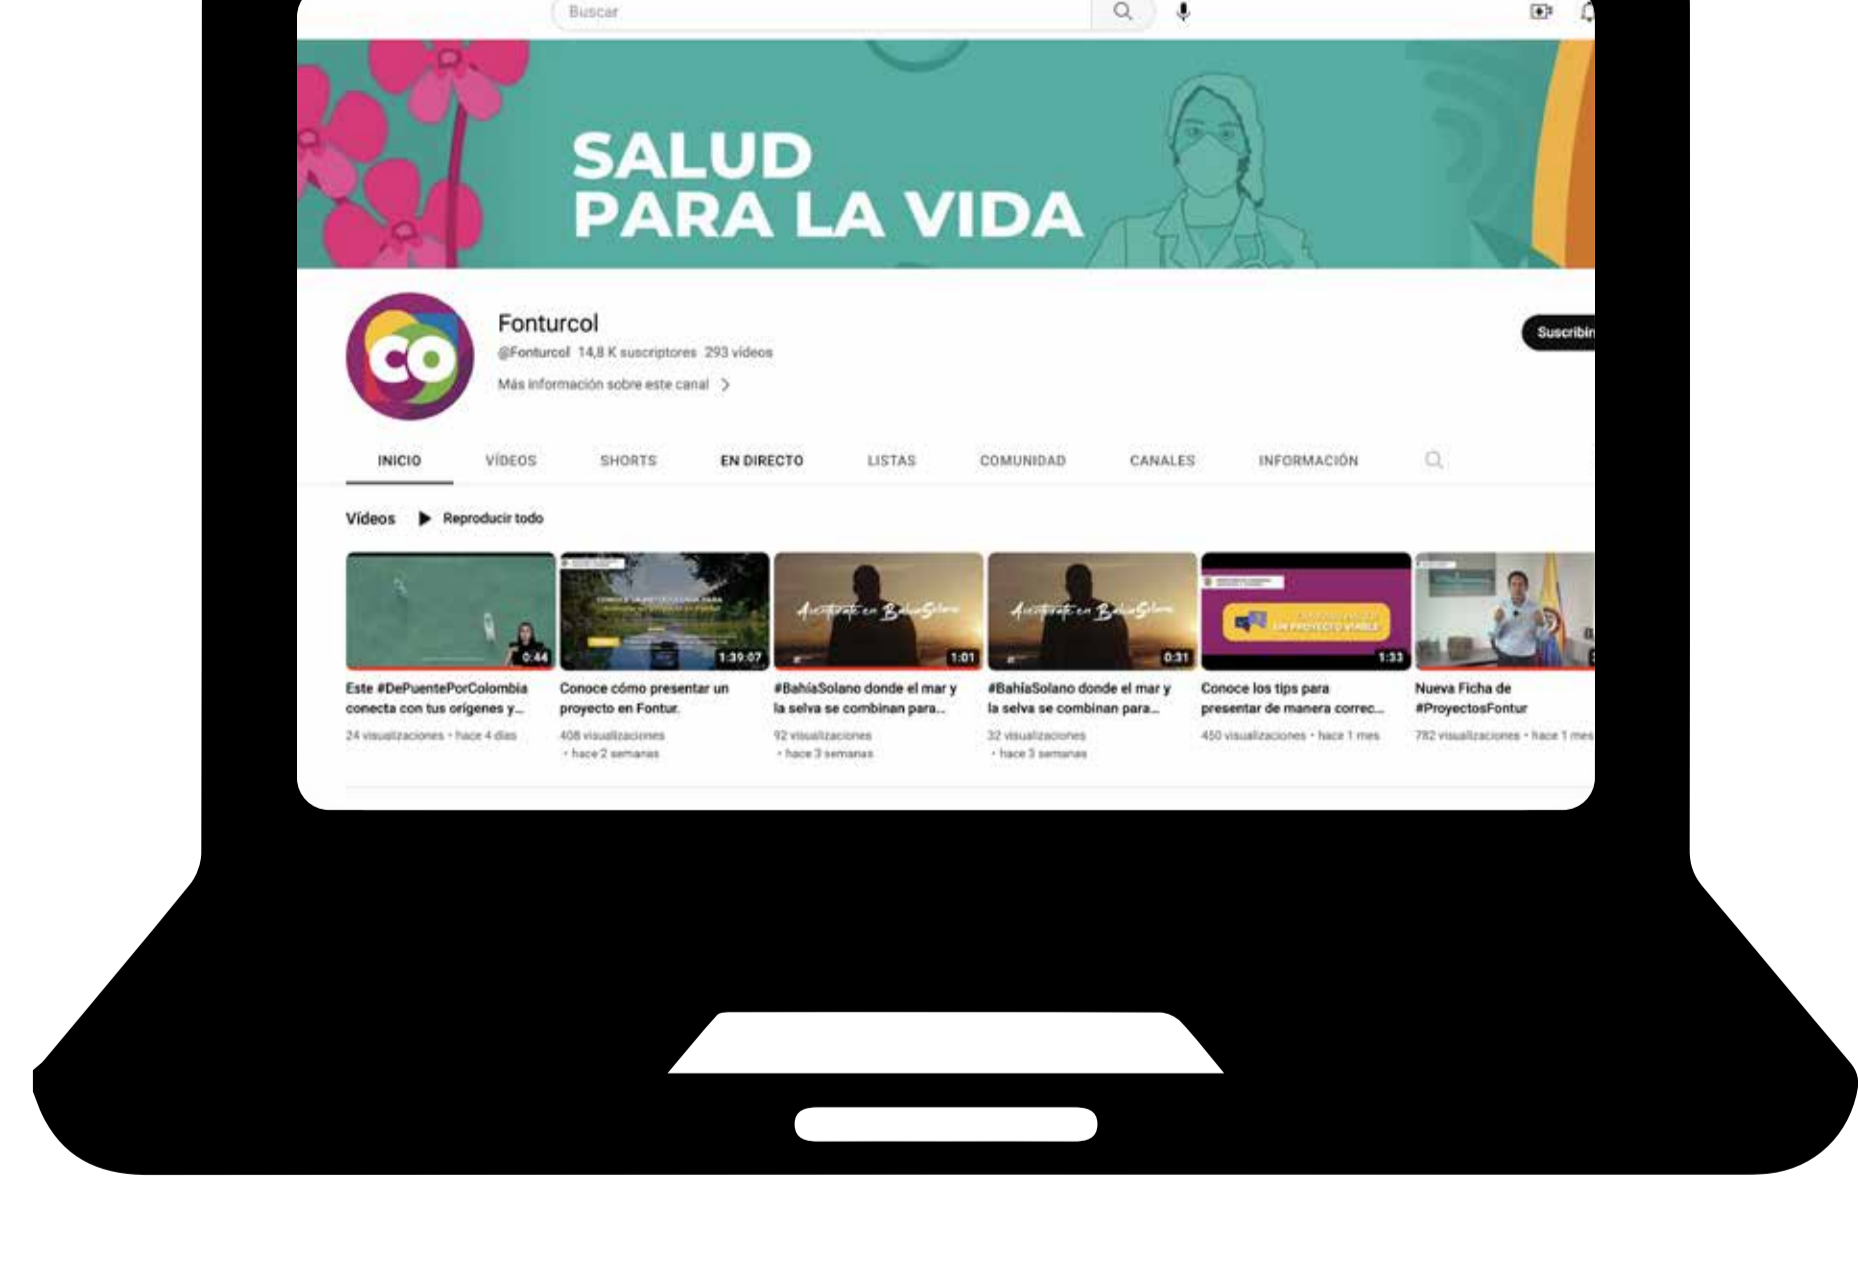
Buscar

SALUD
PARA LA VIDA

CO

Fonturcol
@Fonturcol 14,8 K suscriptores 293 vídeos
Más información sobre este canal >

Suscribir

INICIO VÍDEOS SHORTS EN DIRECTO LISTAS COMUNIDAD CANALES INFORMACIÓN

Vídeos ▶ Reproducir todo

0:44
Este #DePuentePorColombia conecta con tus orígenes y...
24 visualizaciones • hace 4 días

1:39:07
Conoce cómo presentar un proyecto en Fontur.
408 visualizaciones • hace 2 semanas

Aventúrate en BahíaSolano
1:01
#BahíaSolano donde el mar y la selva se combinan para...
92 visualizaciones • hace 3 semanas

Aventúrate en BahíaSolano
0:31
#BahíaSolano donde el mar y la selva se combinan para...
32 visualizaciones • hace 3 semanas

UN PROYECTO VIABLE
1:33
Conoce los tips para presentar de manera correc...
450 visualizaciones • hace 1 mes

Nueva Ficha de #ProyectosFontur
782 visualizaciones • hace 1 mes